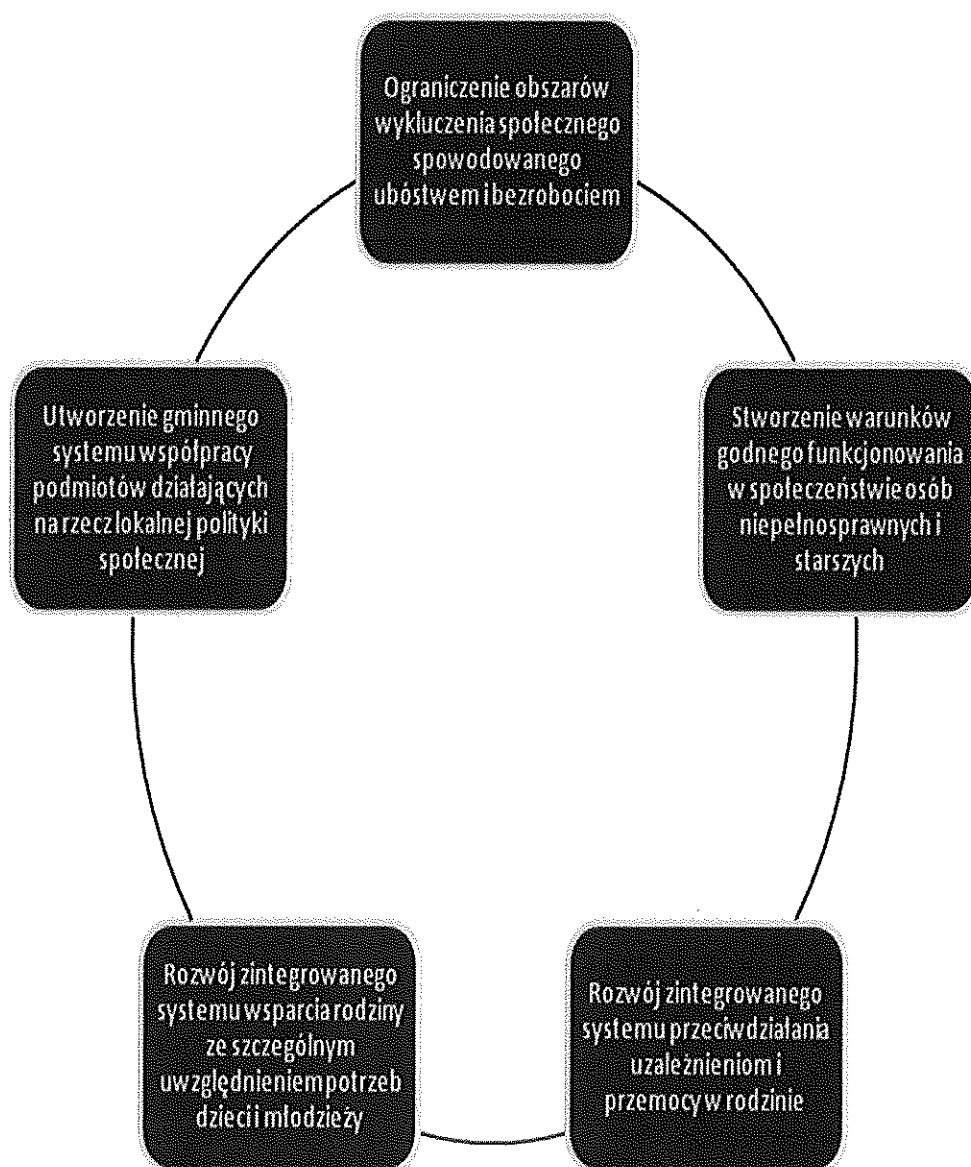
Ograniczenie obszarów wykluczenia społecznego spowodowanego ubóstwem i bezrobociem

Utworzenie gminnego systemu współpracy podmiotów działających na rzecz lokalnej polityki społecznej

Stworzenie warunków godnego funkcjonowania w społeczeństwie osób niepełnosprawnych i starszych

Rozwój zintegrowanego systemu wsparcia rodziny ze szczególnym uwzględnieniem potrzeb dzieci i młodzieży

Rozwój zintegrowanego systemu przeciwdziałania uzależnieniom i przemocy w rodzinie